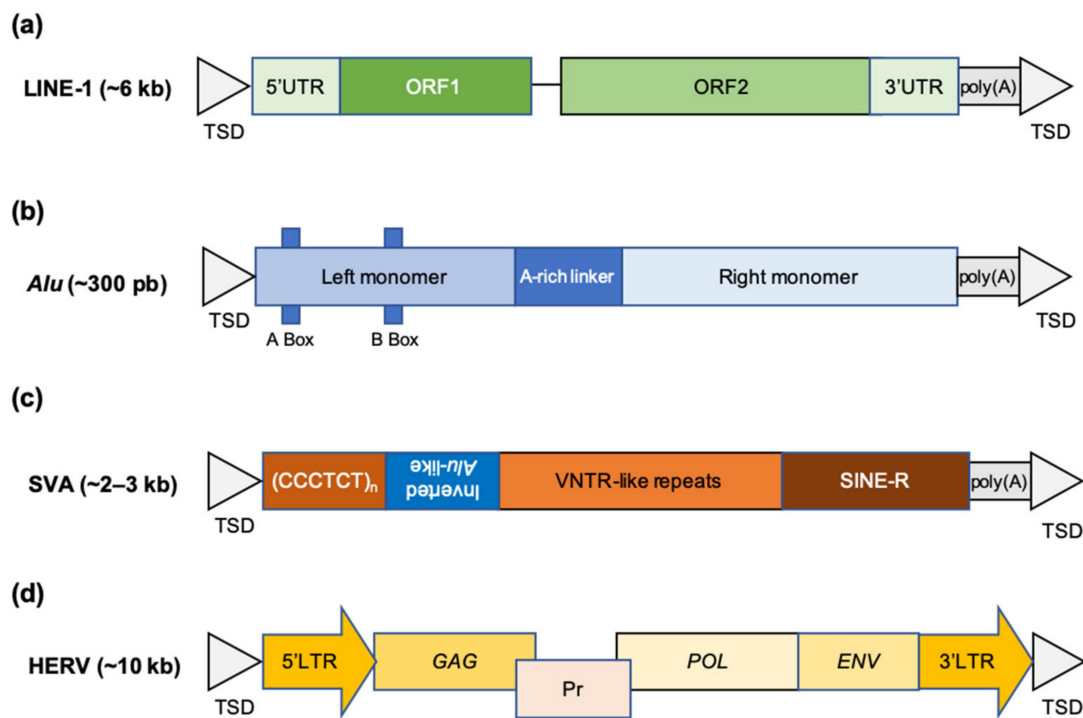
(a)

LINE-1 (~6 kb)

TSD

5'UTR

ORF1

ORF2

3'UTR

poly(A)

TSD

(b)

Alu (~300 pb)

TSD

Left monomer

A-rich linker

Right monomer

poly(A)

TSD

A Box

B Box

(c)

SVA (~2–3 kb)

TSD

(CCCTCT)$_n$

Inverted Alu-like

VNTR-like repeats

SINE-R

poly(A)

TSD

(d)

HERV (~10 kb)

TSD

5'LTR

GAG

Pr

POL

ENV

3'LTR

TSD